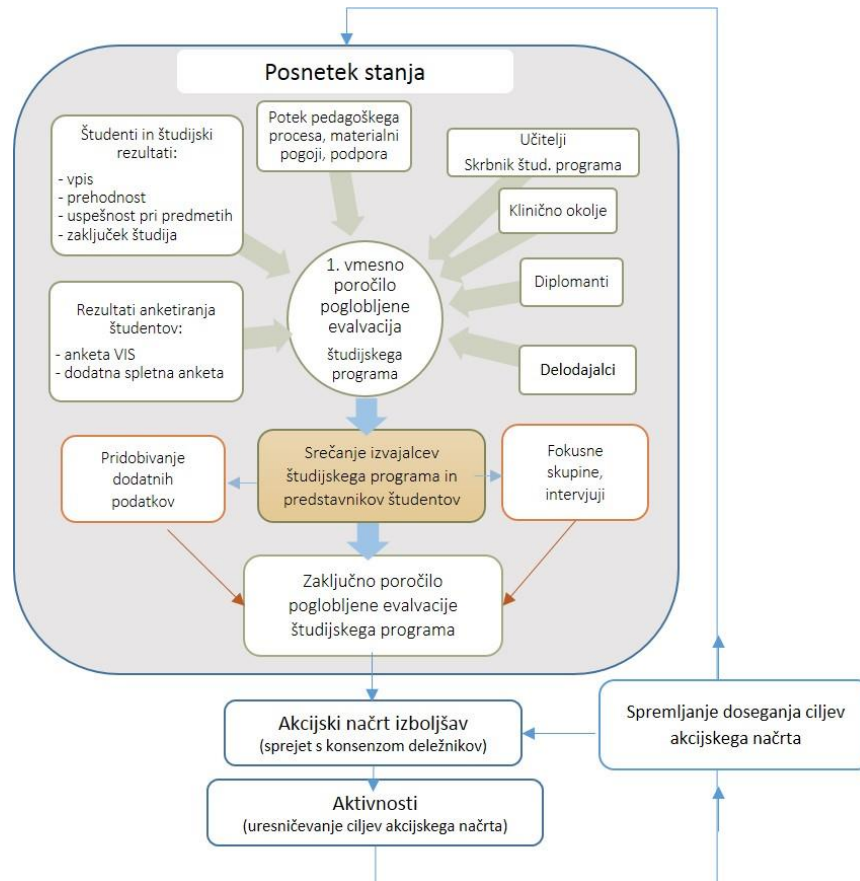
Posnetek stanja

Študenti in študijski rezultati:
- vpis
- prehodnost
- uspešnost pri predmetih
- zaključek študija

Potek pedagoškega procesa, materialni pogoji, podpora

Učitelji
Skrbnik štud. programa

Klinično okolje

Diplomanti

Delodajalci

Rezultati anketiranja študentov:
- anketa VIS
- dodatna spletna anketa

1. vmesno poročilo poglobljene evalvacija študijskega programa

Pridobivanje dodatnih podatkov

Srečanje izvajalcev študijskega programa in predstavnikov študentov

Fokusne skupine, intervjuji

Zaključno poročilo poglobljene evalvacije študijskega programa

Akcijski načrt izboljšav
(sprejet s konsenzom deležnikov)

Spremljanje doseganja ciljev akcijskega načrta

Aktivnosti
(uresničevanje ciljev akcijskega načrta)